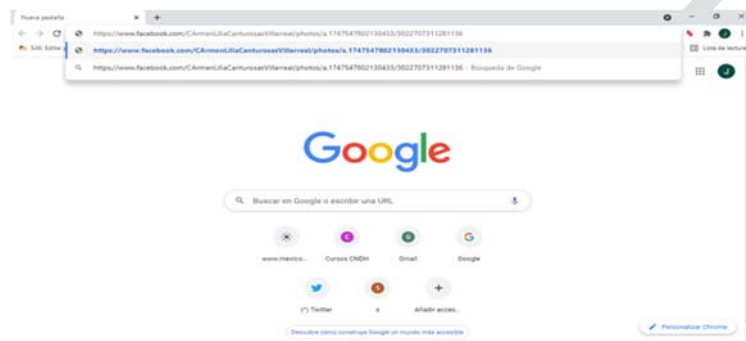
Nueva pestaña ×
+
https://www.facebook.com/CArmenLiliaCanturosasVillarreal/photos/a.1747547802130433/3022707311281136
https://www.facebook.com/CArmenLiliaCanturosasVillarreal/photos/a.1747547802130433/3022707311281136
https://www.facebook.com/CArmenLiliaCanturosasVillarreal/photos/a.1747547802130433/3022707311281136 - Búsqueda de Google
SAE: Edite
Lista de lectura
J
Google
Buscar en Google o escribir una URL
www.mexico...
Cursos CNDH
Gmail
Google
(*) Twitter
s
Añadir acces...
Descubre cómo construye Google un mundo más accesible
Personalizar Chrome